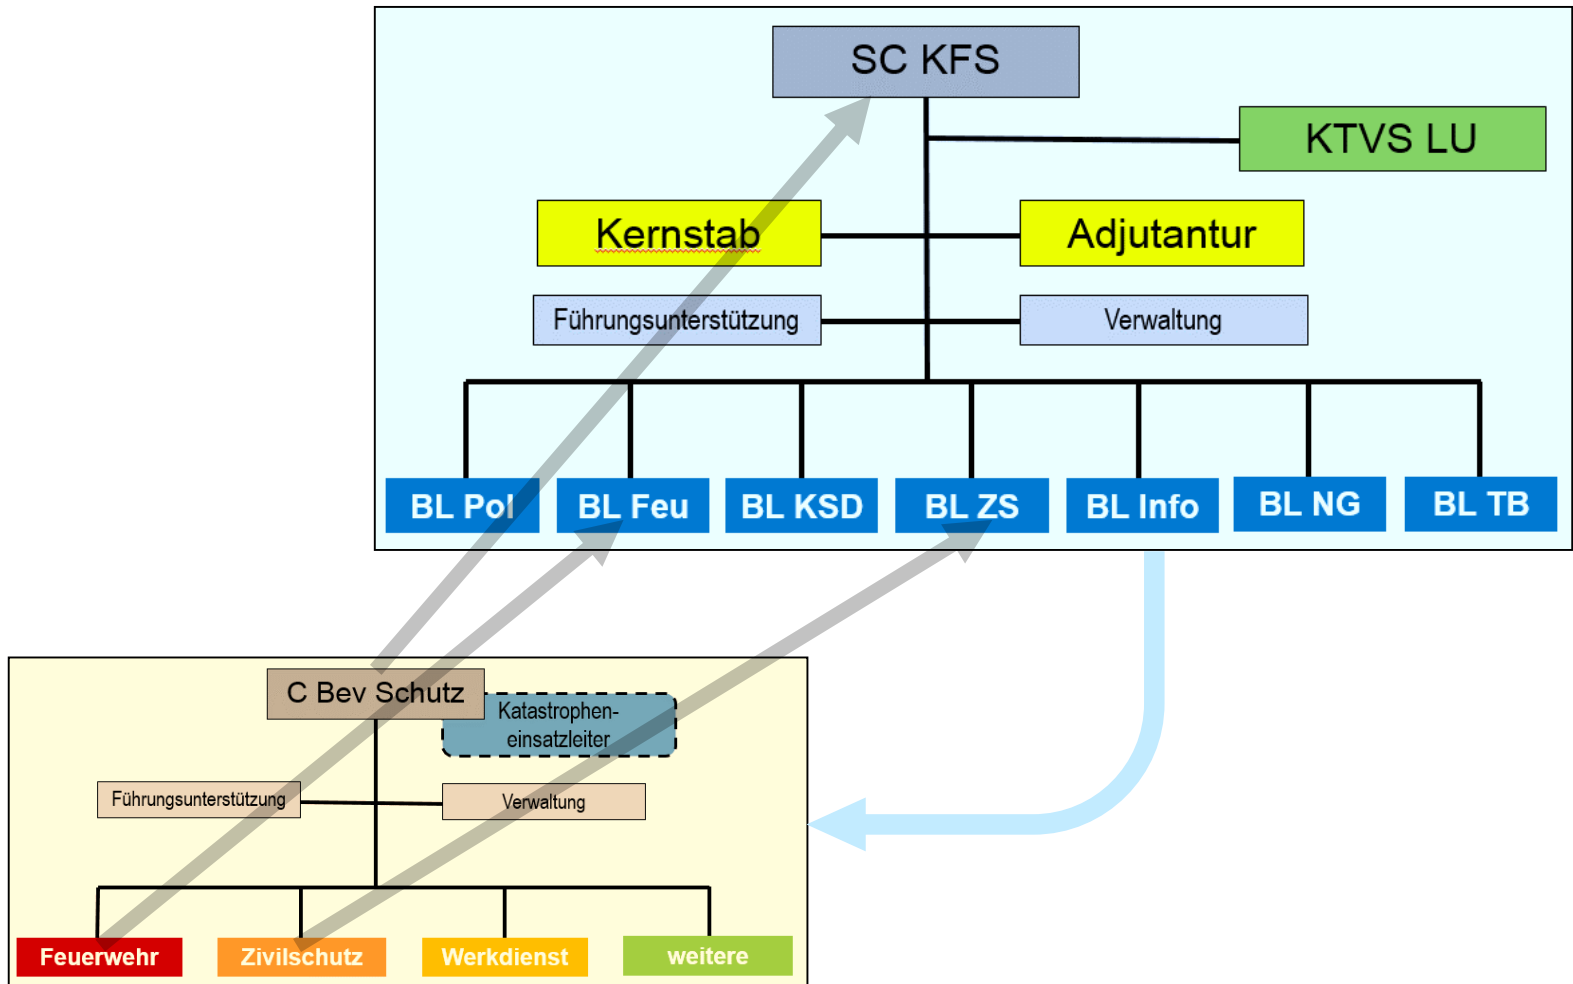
SC KFS

KTVS LU

Kernstab

Adjutantur

Führungsunterstützung

Verwaltung

BL Pol

BL Feu

BL KSD

BL ZS

BL Info

BL NG

BL TB

C Bev Schutz

Katastropheneinsatzleiter

Führungsunterstützung

Verwaltung

Feuerwehr

Zivilschutz

Werkdienst

weitere